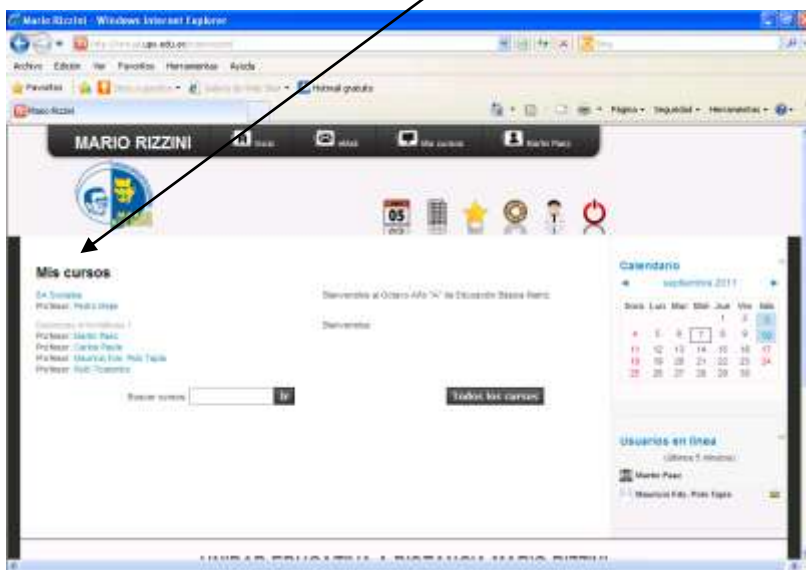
Mario Rizzini - Windows Internet Explorer

Archivo Edición Ver Favoritos Herramientas Ayuda

Favoritos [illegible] Hotmail gratuito

Mario Rizzini

Página Seguridad Herramientas

MARIO RIZZINI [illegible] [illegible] Mis cursos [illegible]

05

Mis cursos

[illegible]
Profesor: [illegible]

Bienvenidos al Octavo Año "A" de Educación Básica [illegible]

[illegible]
Profesor: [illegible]
Profesor: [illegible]
Profesor: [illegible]
Profesor: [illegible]

Bienvenidos

Buscar cursos: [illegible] Ir

Todos los cursos

Calendario

septiembre 2011

| Dom | Lun | Mar | Mié | Jue | Vie | Sáb |
|---|---|---|---|---|---|---|
| | | | | 1 | 2 | 3 |
| 4 | 5 | 6 | 7 | 8 | 9 | 10 |
| 11 | 12 | 13 | 14 | 15 | 16 | 17 |
| 18 | 19 | 20 | 21 | 22 | 23 | 24 |
| 25 | 26 | 27 | 28 | 29 | 30 | |

Usuarios en línea

(últimos 5 minutos)

Mario Paez

Mauricio Fdo. Polo Tapia

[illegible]